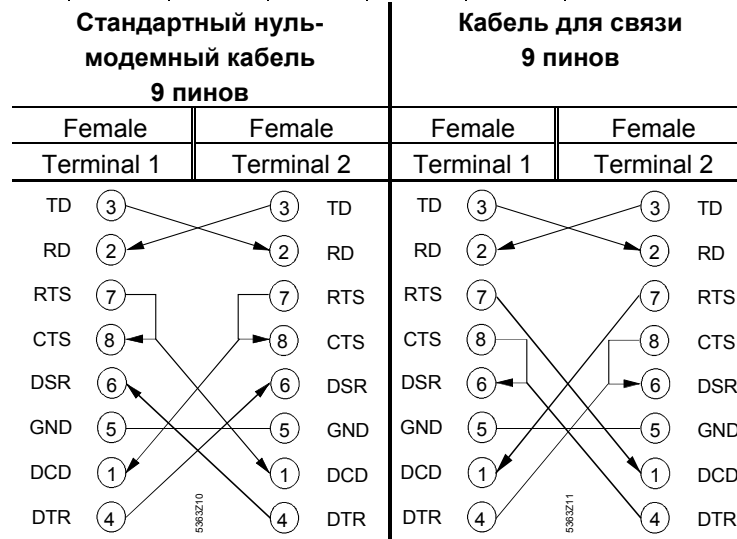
| Стандартный нуль-модемный кабель 9 пинов | | Кабель для связи 9 пинов | |
|---|---|---|---|
| Female | Female | Female | Female |
| Terminal 1 | Terminal 2 | Terminal 1 | Terminal 2 |

TD 3 — 3 TD
RD 2 — 2 RD
RTS 7 — 7 RTS
CTS 8 — 8 CTS
DSR 6 — 6 DSR
GND 5 — 5 GND
DCD 1 — 1 DCD
DTR 4 — 4 DTR

5363Z10

TD 3 — 3 TD
RD 2 — 2 RD
RTS 7 — 7 RTS
CTS 8 — 8 CTS
DSR 6 — 6 DSR
GND 5 — 5 GND
DCD 1 — 1 DCD
DTR 4 — 4 DTR

5363Z11